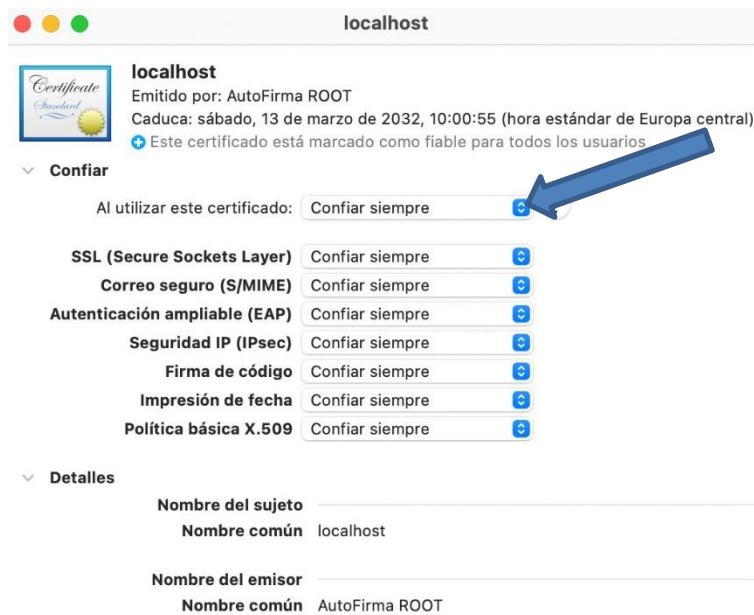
localhost

Certificate Standard

localhost
Emitido por: AutoFirma ROOT
Caduca: sábado, 13 de marzo de 2032, 10:00:55 (hora estándar de Europa central)
Este certificado está marcado como fiable para todos los usuarios

Confiar

Al utilizar este certificado: Confiar siempre

SSL (Secure Sockets Layer) Confiar siempre
Correo seguro (S/MIME) Confiar siempre
Autenticación ampliable (EAP) Confiar siempre
Seguridad IP (IPsec) Confiar siempre
Firma de código Confiar siempre
Impresión de fecha Confiar siempre
Política básica X.509 Confiar siempre

Detalles

Nombre del sujeto
Nombre común localhost

Nombre del emisor
Nombre común AutoFirma ROOT